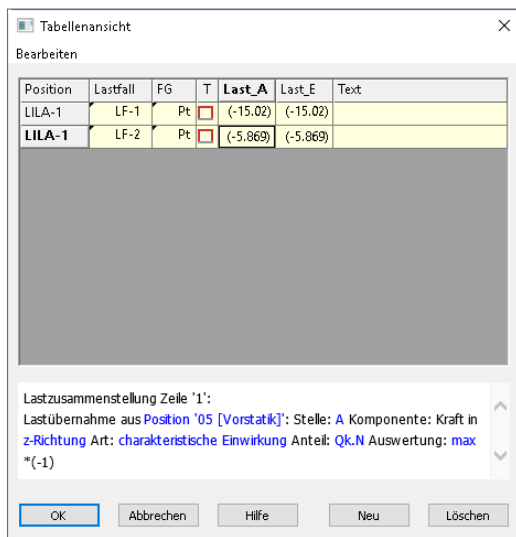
Tabellenansicht

Bearbeiten

| Position | Lastfall | FG | T | Last_A | Last_E | Text |
|---|---|---|---|---|---|---|
| LILA-1 | LF-1 | Pt | | (-15.02) | (-15.02) | |
| LILA-1 | LF-2 | Pt | | (-5.869) | (-5.869) | |

Lastzusammenstellung Zeile '1':
Lastübernahme aus Position '05 [Vorstatik]': Stelle: A Komponente: Kraft in z-Richtung Art: charakteristische Einwirkung Anteil: Qk.N Auswertung: max *(-1)

OK Abbrechen Hilfe Neu Löschen